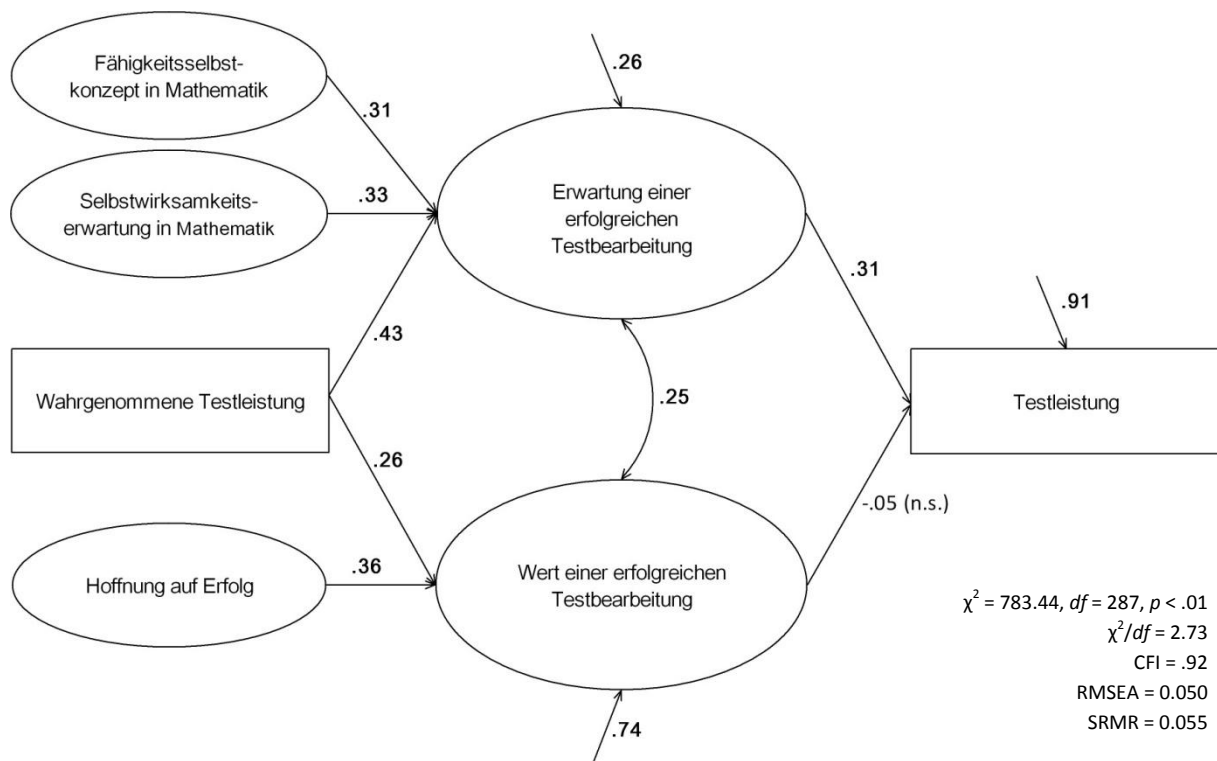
Fähigkeitsselbstkonzept in Mathematik

.31

.26

Selbstwirksamkeitserwartung in Mathematik

.33

Erwartung einer erfolgreichen Testbearbeitung

.31

.91

.43

Wahrgenommene Testleistung

.25

Testleistung

.26

-.05 (n.s.)

Hoffnung auf Erfolg

.36

Wert einer erfolgreichen Testbearbeitung

$\chi^2$ = 783.44, $df$ = 287, $p$ < .01
$\chi^2/df$ = 2.73
CFI = .92
RMSEA = 0.050
SRMR = 0.055

.74